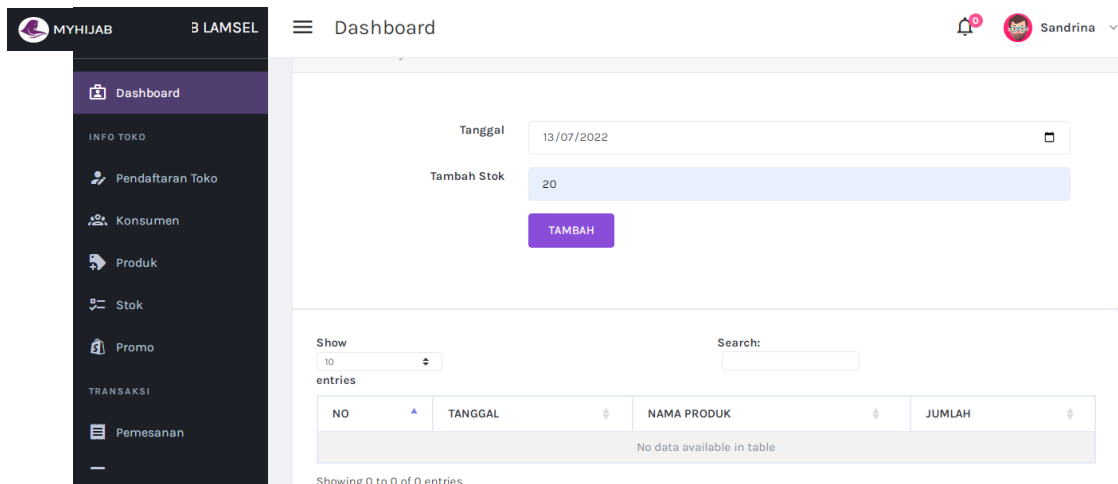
MYHIJAB B LAMSEL

Dashboard

0

Sandrina

Dashboard

INFO TOKO

Pendaftaran Toko

Konsumen

Produk

Stok

Promo

TRANSAKSI

Pemesanan

Tanggal 13/07/2022

Tambah Stok 20

TAMBAH

Show 10 entries

Search:

| NO | TANGGAL | NAMA PRODUK | JUMLAH |
|---|---|---|---|
| No data available in table | | | |

Showing 0 to 0 of 0 entries